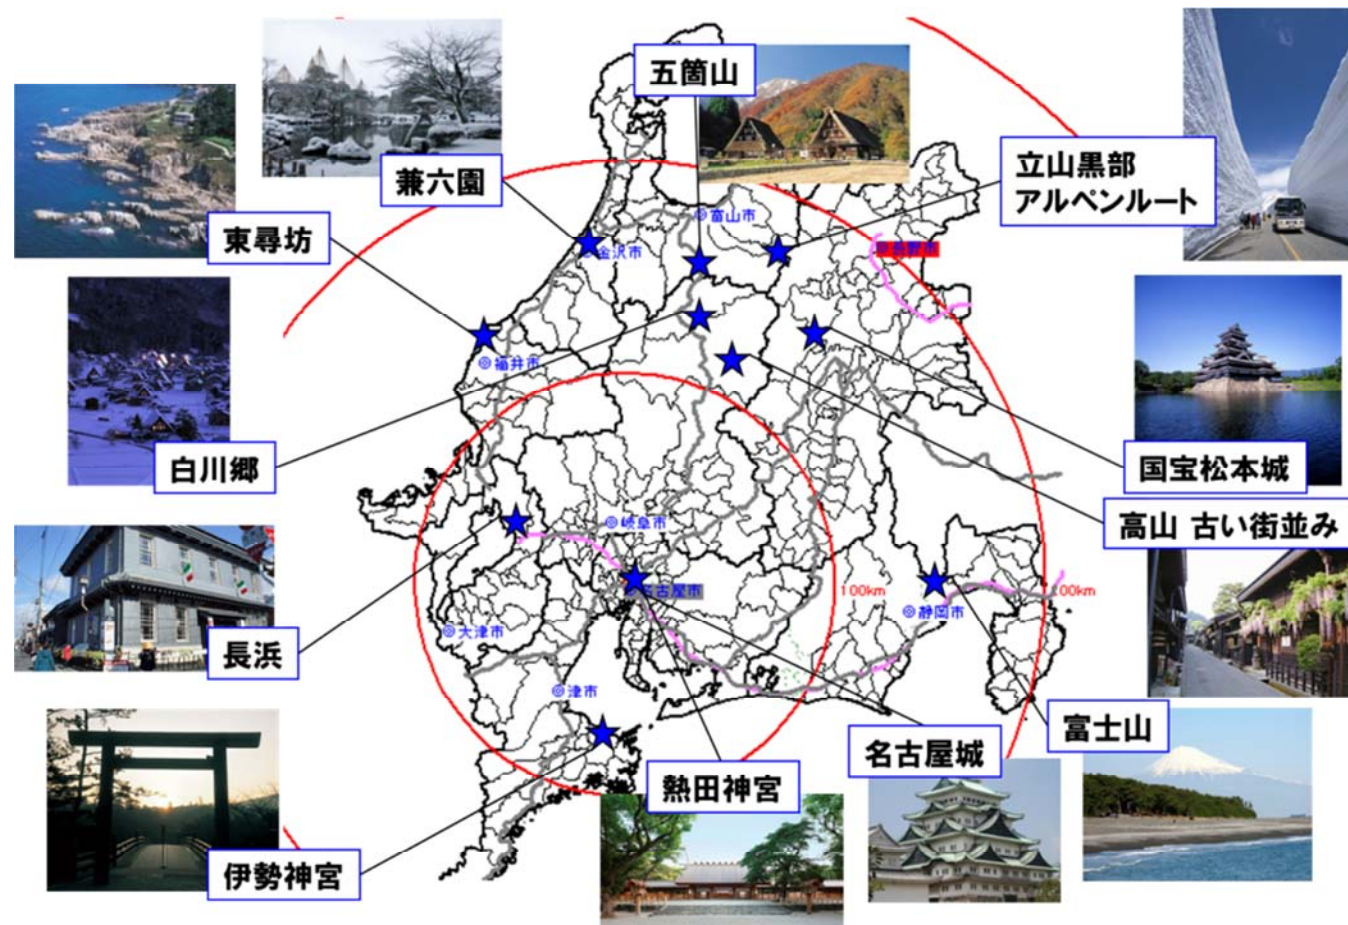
五箇山

兼六園

立山黒部
アルペンルート

東尋坊

◎富山市

◎金沢市

長野市

◎福井市

国宝松本城

白川郷

高山 古い街並み

◎岐阜市

◎名古屋市

100km

◎静岡市

100km

長浜

◎大津市

◎津市

富士山

名古屋城

熱田神宮

伊勢神宮